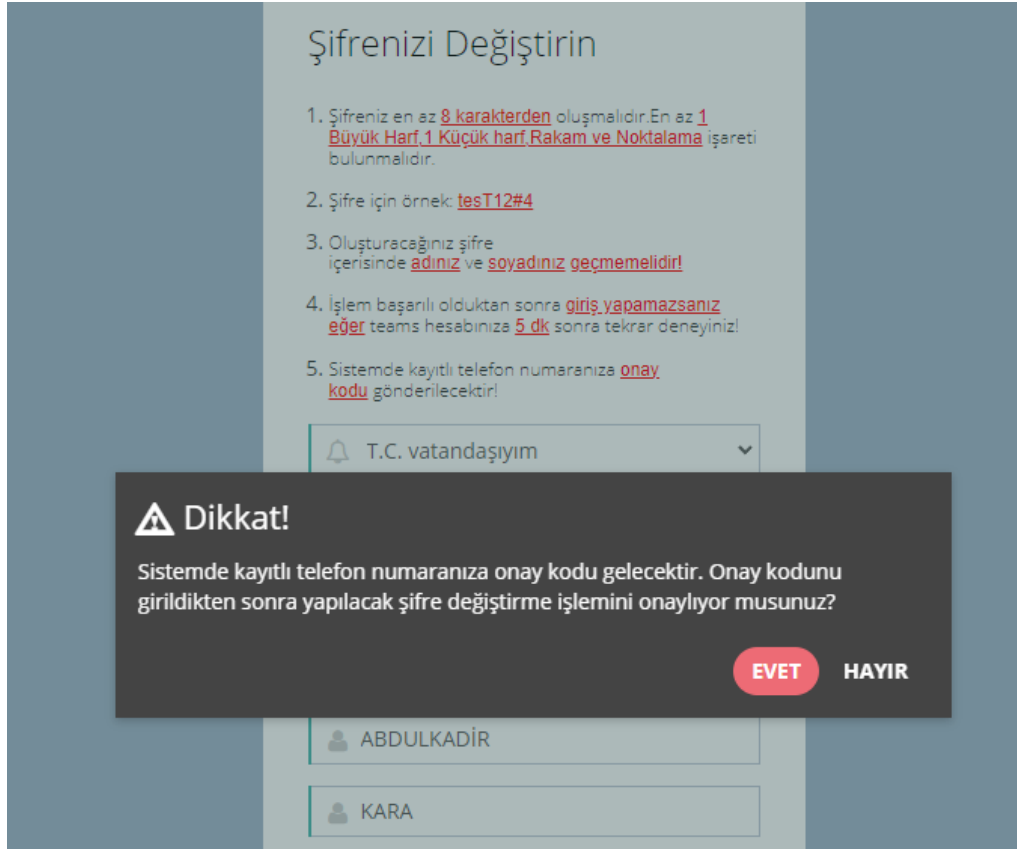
Şifrenizi Değiştirin

1. Şifreniz en az 8 karakterden oluşmalıdır.En az 1 Büyük Harf,1 Küçük harf,Rakam ve Noktalama işareti bulunmalıdır.

2. Şifre için örnek: tesT12#4

3. Oluşturacağınız şifre içerisinde adınız ve soyadınız geçmemelidir!

4. İşlem başarılı olduktan sonra giriş yapamazsanız eğer teams hesabınıza 5 dk sonra tekrar deneyiniz!

5. Sistemde kayıtlı telefon numaranıza onay kodu gönderilecektir!

T.C. vatandaşıyım

Dikkat!

Sistemde kayıtlı telefon numaranıza onay kodu gelecektir. Onay kodunu girildikten sonra yapılacak şifre değiştirme işlemini onaylıyor musunuz?

EVET HAYIR

ABDULKADİR

KARA